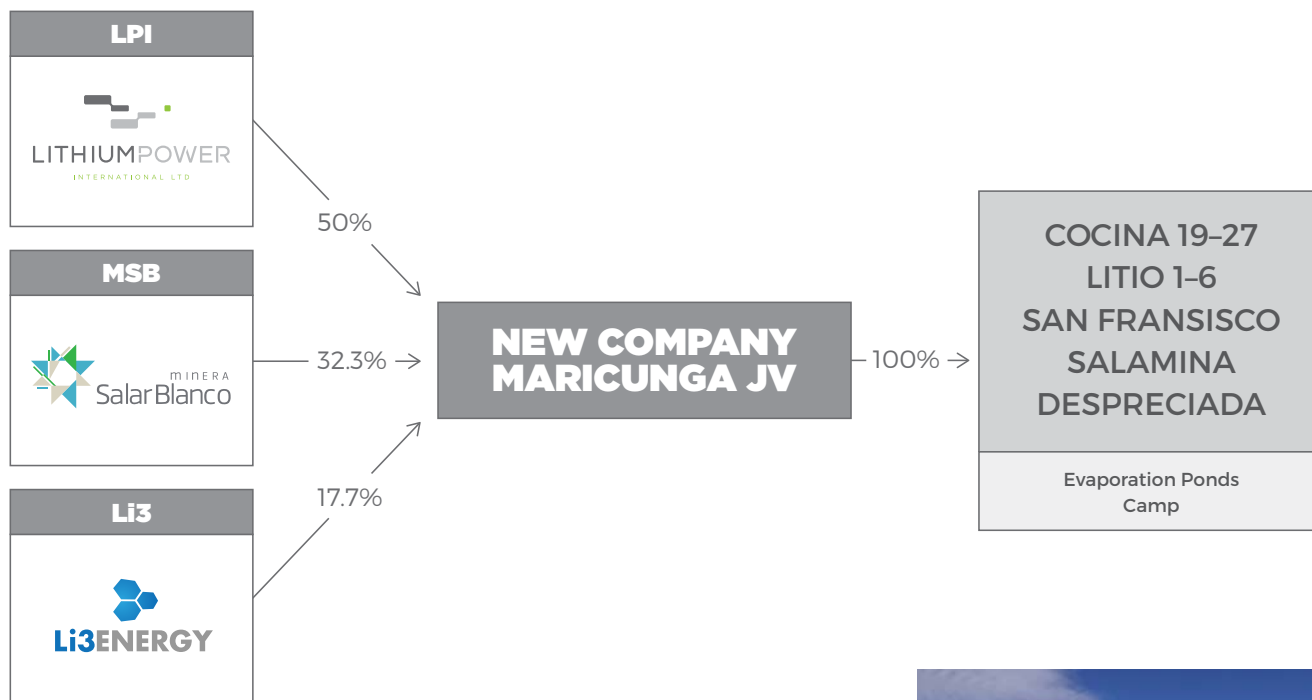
LPI

LITHIUMPOWER
INTERNATIONAL LTD

MSB

minera
SalarBlanco

Li3

Li3ENERGY

50%

32.3%

17.7%

NEW COMPANY
MARICUNGA JV

100%

COCINA 19–27
LITIO 1–6
SAN FRANSISCO
SALAMINA
DESPRECIADA

Evaporation Ponds
Camp